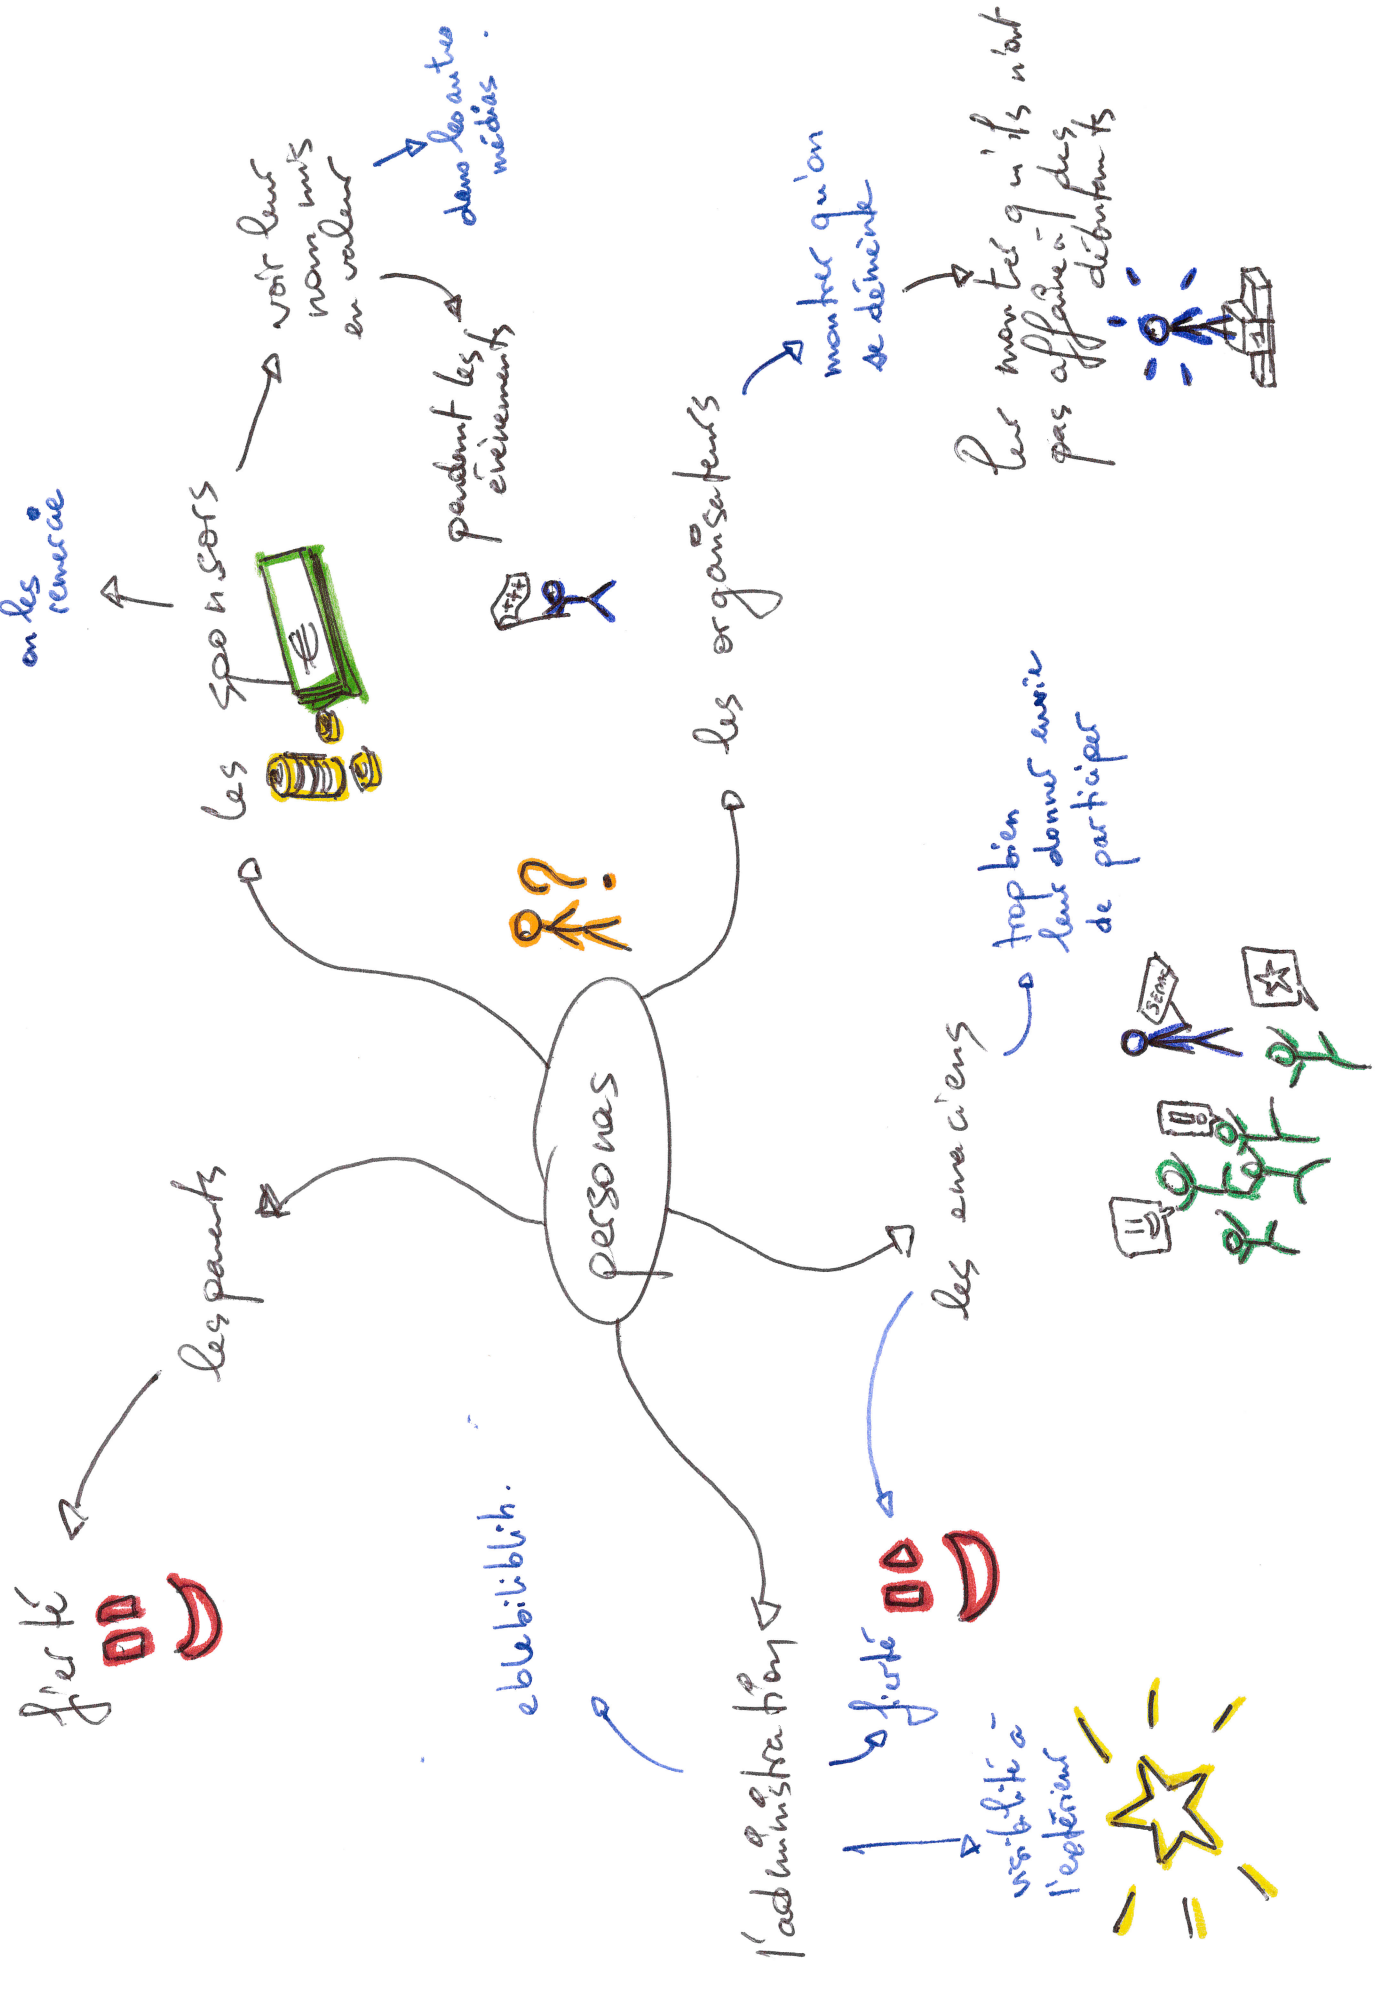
personas

les sponsors

on les remercie

voir leur nom mis en valeur

dans les autres médias.

pendant les évènements

€

les organisateurs

montrer qu'on se démène

leur montrer qu'ils n'ont pas affaire à des débutants

les parents

fierté

les anciens

trop bien leur donner envie de participer

SEGPA

fierté

l'administration

eblebliblibli.

visibilité à l'extérieur